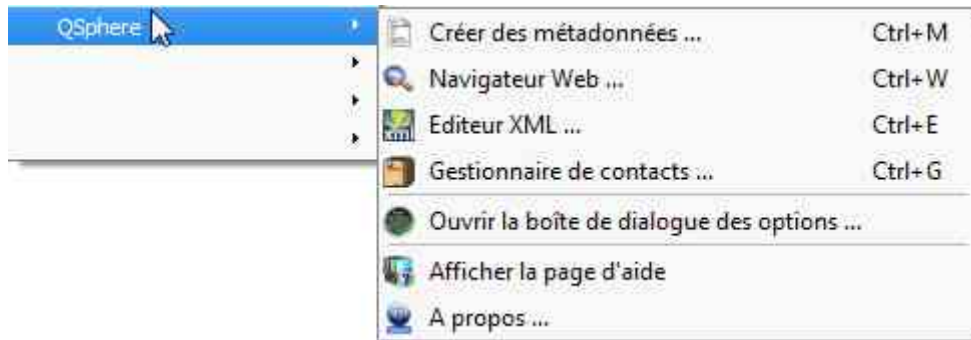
QSphere

Créer des métadonnées ... Ctrl+M
Navigateur Web ... Ctrl+W
Editeur XML ... Ctrl+E
Gestionnaire de contacts ... Ctrl+G
Ouvrir la boîte de dialogue des options ...
Afficher la page d'aide
A propos ...